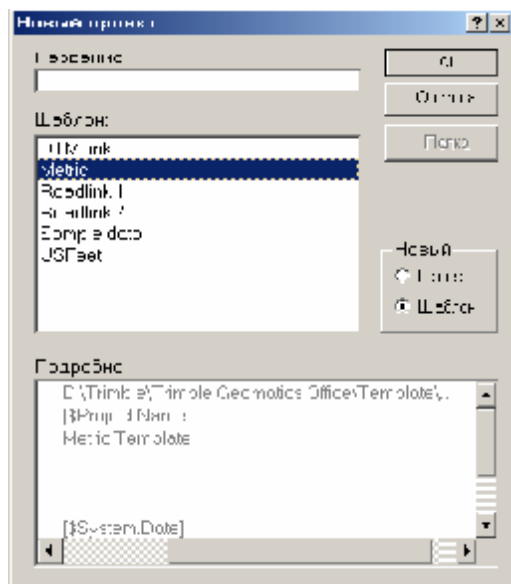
Новый проект
? ×
Название
Шаблон:
UKMetric
Metric
Roadlink 1
Roadlink 2
Sample data
USFeet
Ok
Отмена
Помощь
Новый
Пустой
Шаблон
Подробно
D:\Trimble\Trimble Geomatics Office\Templates\..
[$Project Name]
Metric Template
[$System.Date]